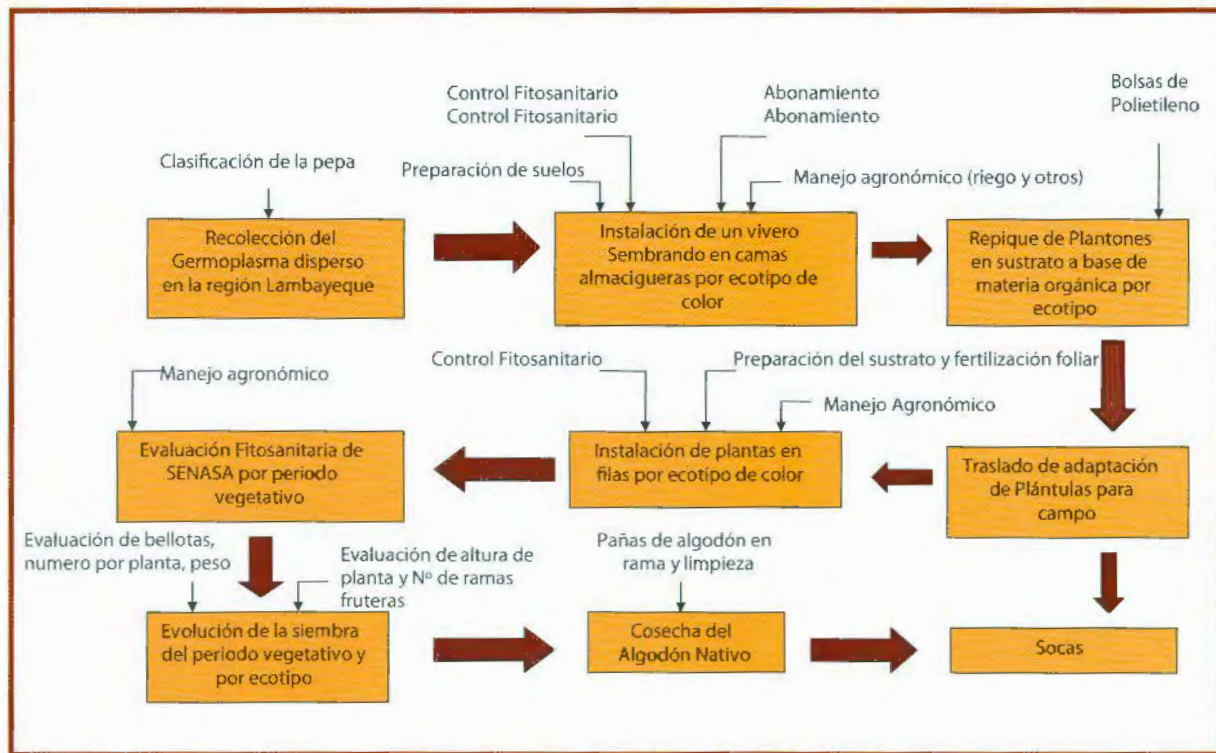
Control Fitosanitario
Control Fitosanitario

Abonamiento
Abonamiento

Bolsas de Polietileno

Clasificación de la pepa

Preparación de suelos

Manejo agronómico (riego y otros)

Recolección del Germoplasma disperso en la región Lambayeque

Instalación de un vivero Sembrando en camas almacigueras por ecotipo de color

Repique de Plantones en sustrato a base de materia orgánica por ecotipo

Control Fitosanitario

Preparación del sustrato y fertilización foliar

Manejo agronómico

Manejo Agronómico

Evaluación Fitosanitaria de SENASA por periodo vegetativo

Instalación de plantas en filas por ecotipo de color

Traslado de adaptación de Plántulas para campo

Evaluación de bellotas, numero por planta, peso

Evaluación de altura de planta y Nº de ramas fruteras

Pañas de algodón en rama y limpieza

Evolución de la siembra del periodo vegetativo y por ecotipo

Cosecha del Algodón Nativo

Socas